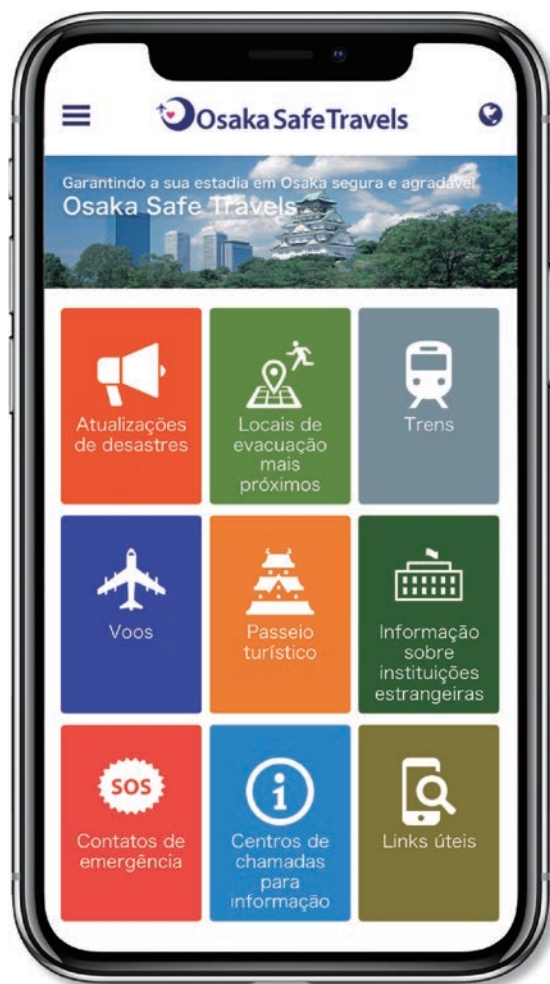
Osaka Safe Travels

Garantindo a sua estadia em Osaka segura e agradável
Osaka Safe Travels

Atualizações de desastres

Locais de evacuação mais próximos

Trens

Voos

Passeio turístico

Informação sobre instituições estrangeiras

SOS
Contatos de emergência

Centros de chamadas para informação

Links úteis